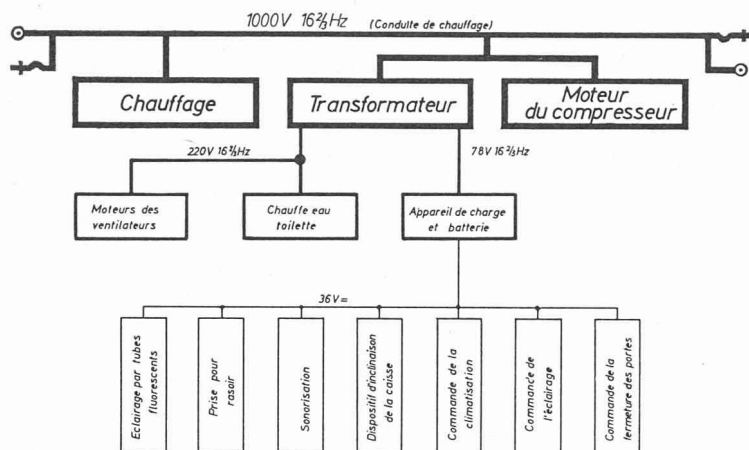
1000V $16\frac{2}{3}$Hz (Conduite de chauffage)

Chauffage

Transformateur

Moteur du compresseur

220V $16\frac{2}{3}$Hz

78V $16\frac{2}{3}$Hz

Moteurs des ventilateurs

Chauffe eau toilette

Appareil de charge et batterie

36V=

Eclairage par tubes fluorescents

Prise pour rasoir

Sonorisation

Dispositif d'inclinaison de la caisse

Commande de la climatisation

Commande de l'éclairage

Commande de la fermeture des portes